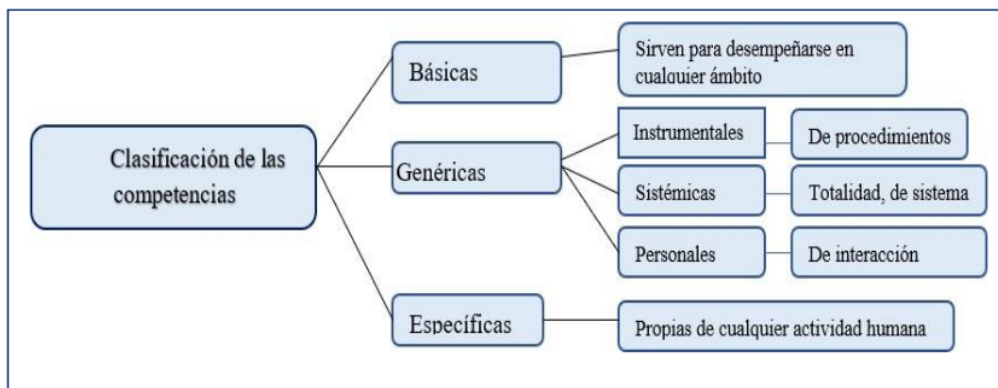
Clasificación de las competencias

Básicas

Sirven para desempeñarse en cualquier ámbito

Genéricas

Instrumentales

De procedimientos

Sistémicas

Totalidad, de sistema

Personales

De interacción

Específicas

Propias de cualquier actividad humana